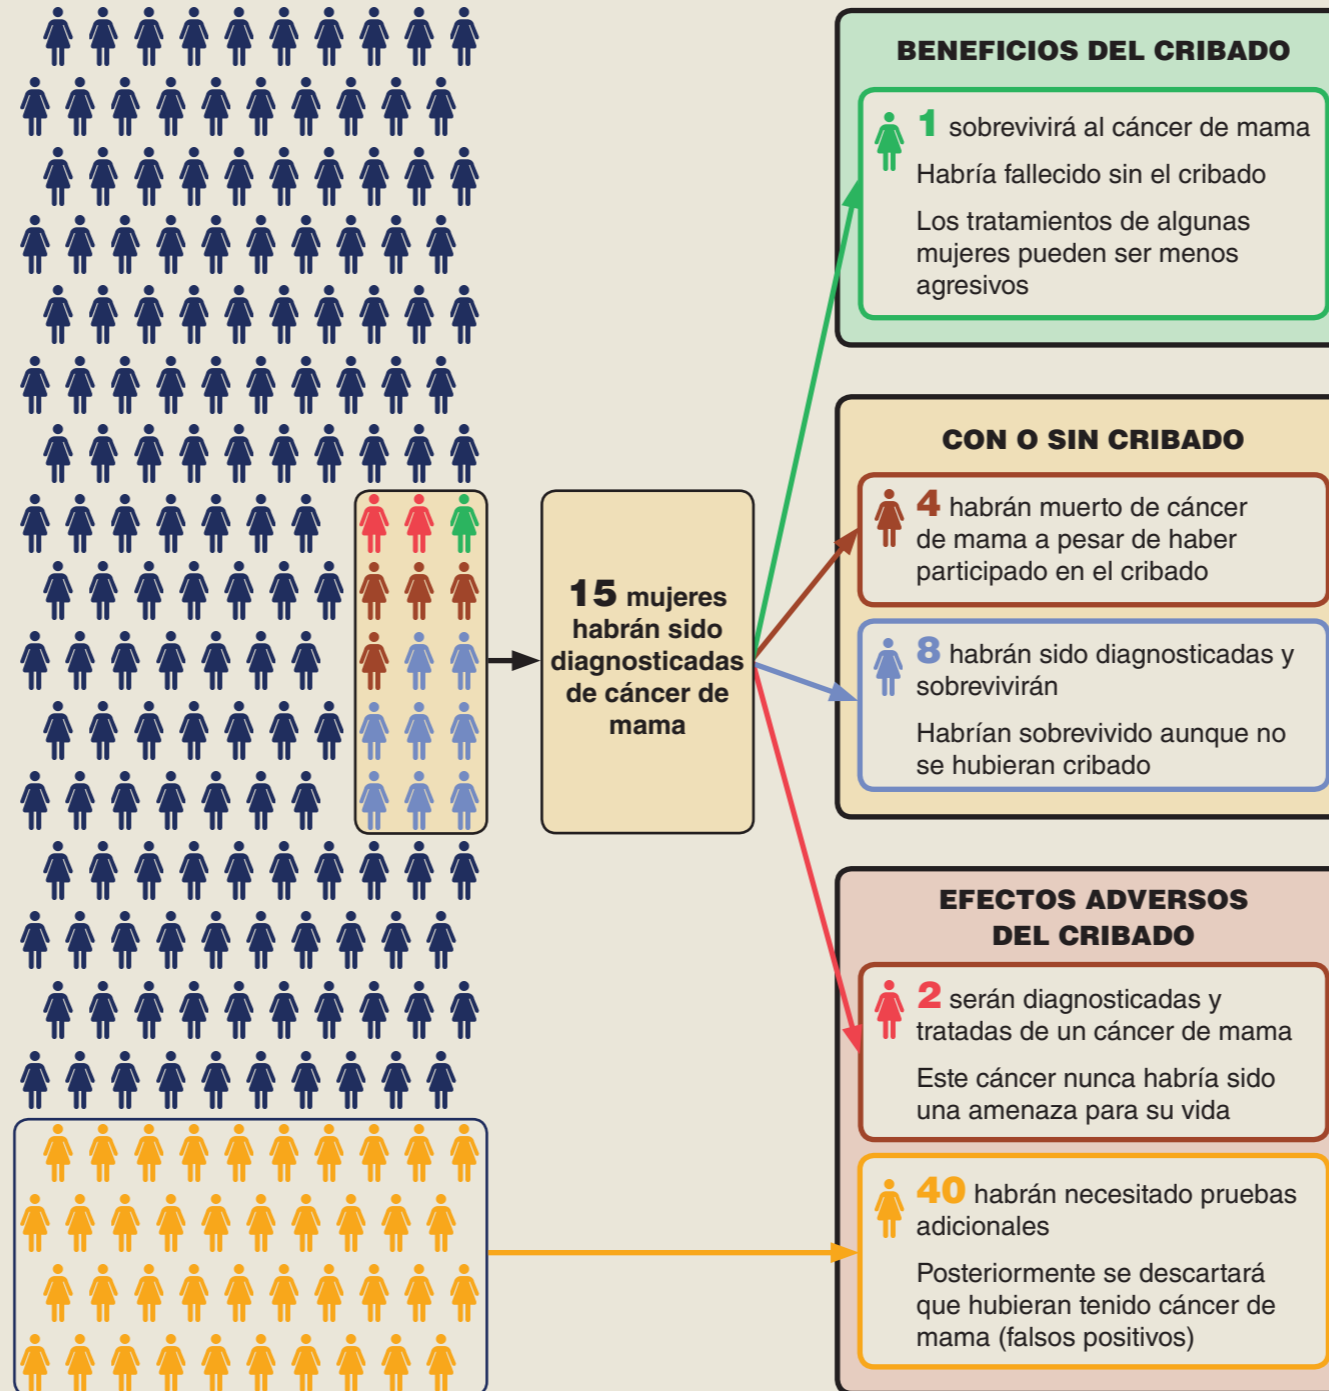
15 mujeres habrán sido diagnosticadas de cáncer de mama

BENEFICIOS DEL CRIBADO

1 sobrevivirá al cáncer de mama

Habría fallecido sin el cribado

Los tratamientos de algunas mujeres pueden ser menos agresivos

CON O SIN CRIBADO

4 habrán muerto de cáncer de mama a pesar de haber participado en el cribado

8 habrán sido diagnosticadas y sobrevivirán

Habrían sobrevivido aunque no se hubieran cribado

EFECTOS ADVERSOS DEL CRIBADO

2 serán diagnosticadas y tratadas de un cáncer de mama

Este cáncer nunca habría sido una amenaza para su vida

40 habrán necesitado pruebas adicionales

Posteriormente se descartará que hubieran tenido cáncer de mama (falsos positivos)